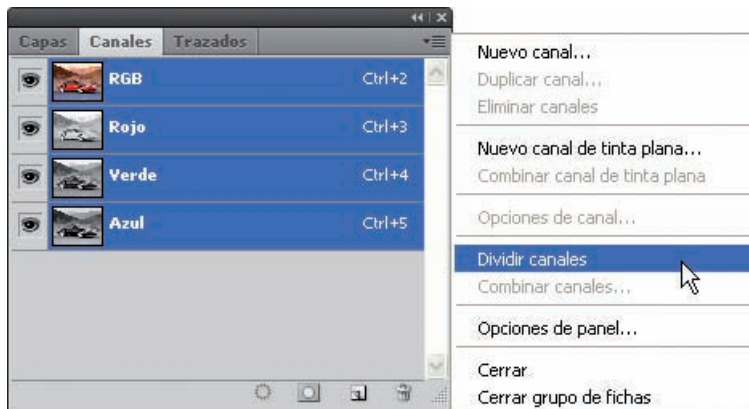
Capas Canales Trazados

RGB Ctrl+2
Rojo Ctrl+3
Verde Ctrl+4
Azul Ctrl+5

Nuevo canal...
Duplicar canal...
Eliminar canales

Nuevo canal de tinta plana...
Combinar canal de tinta plana

Opciones de canal...

Dividir canales
Combinar canales...

Opciones de panel...

Cerrar
Cerrar grupo de fichas